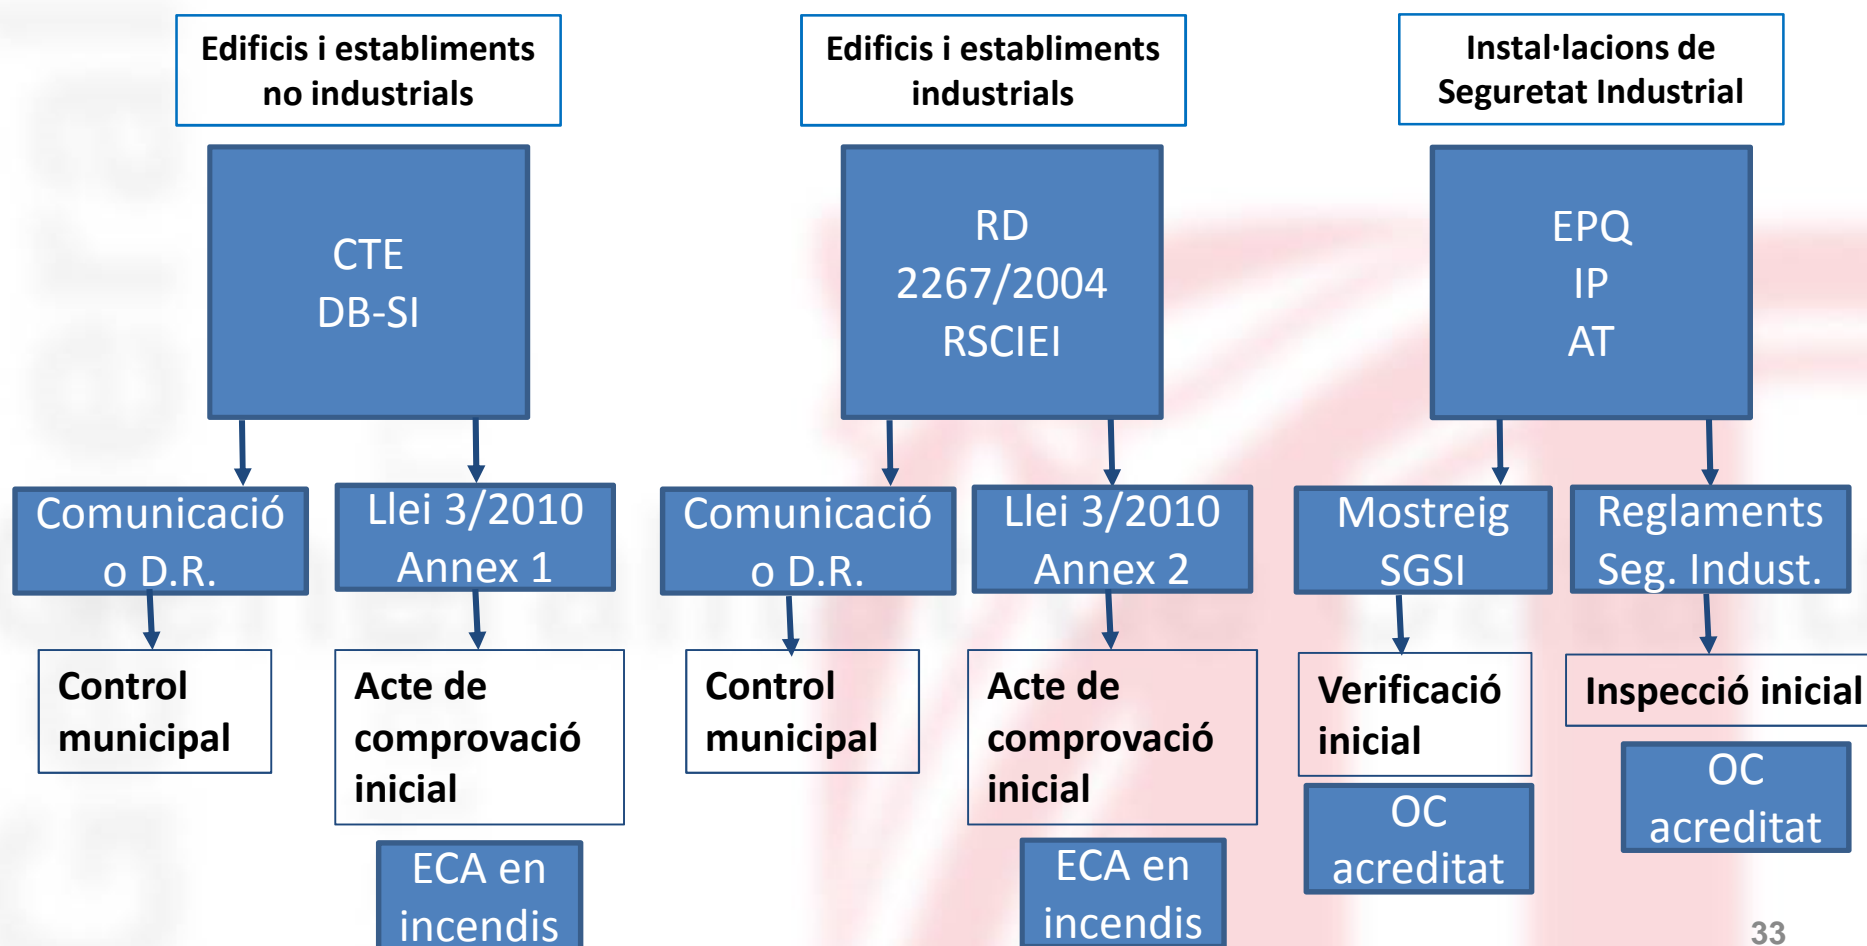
Edificis i establiments no industrials

CTE
DB-SI

Comunicació o D.R.

Control municipal

Llei 3/2010 Annex 1

Acte de comprovació inicial

ECA en incendis

Edificis i establiments industrials

RD
2267/2004
RSCIEI

Comunicació o D.R.

Control municipal

Llei 3/2010 Annex 2

Acte de comprovació inicial

ECA en incendis

Instal·lacions de Seguretat Industrial

EPQ
IP
AT

Mostreig SGSI

Verificació inicial

OC acreditat

Reglaments Seg. Indust.

Inspecció inicial

OC acreditat

33